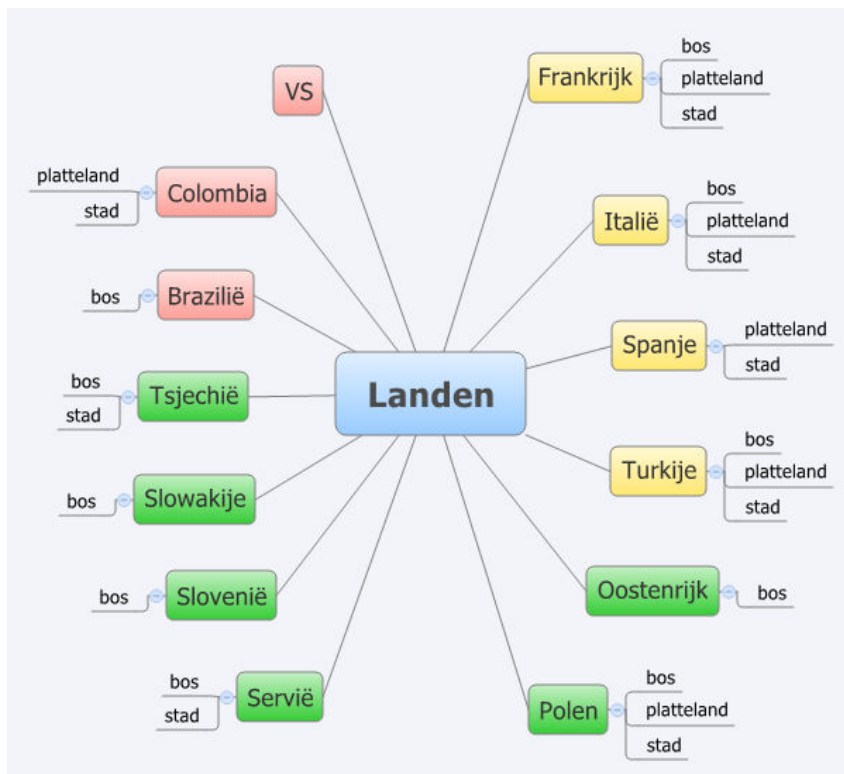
Landen

VS

Frankrijk
bos
platteland
stad

Colombia
platteland
stad

Italië
bos
platteland
stad

Brazilië
bos

Spanje
platteland
stad

Tsjechië
bos
stad

Turkije
bos
platteland
stad

Slowakije
bos

Oostenrijk
bos

Slovenië
bos

Servië
bos
stad

Polen
bos
platteland
stad